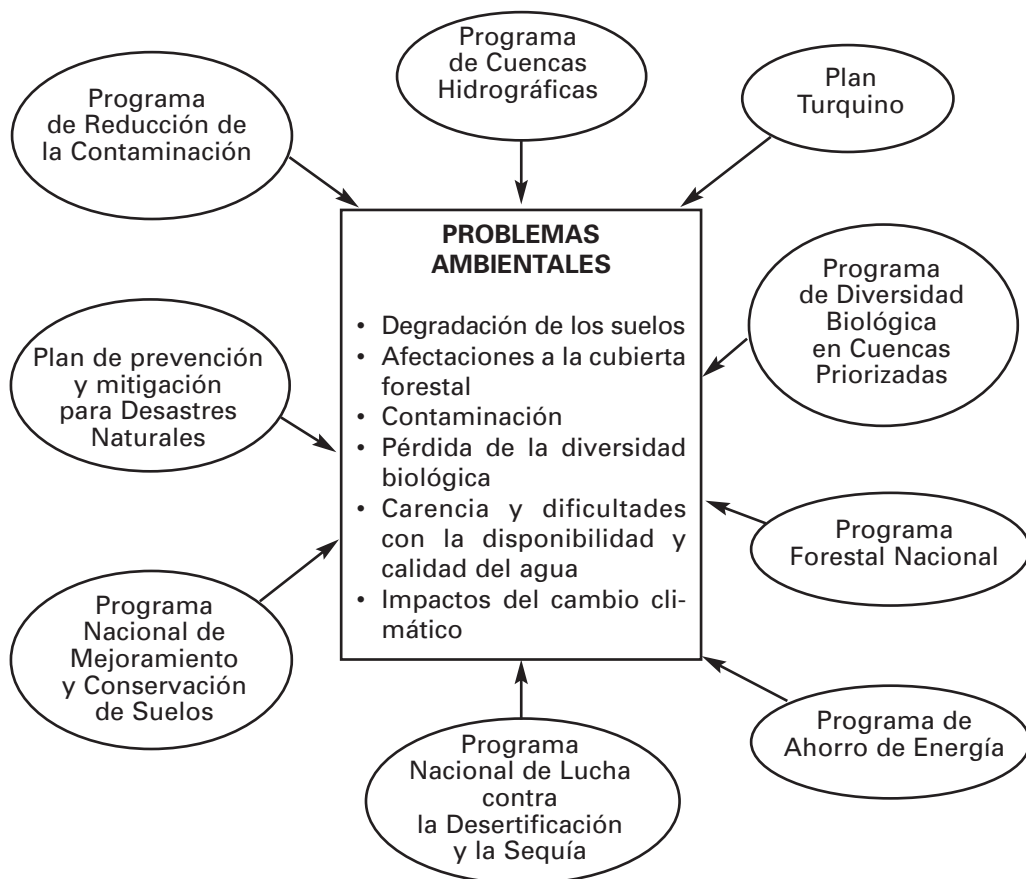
Programa de Reducción de la Contaminación

Programa de Cuencas Hidrográficas

Plan Turquino

PROBLEMAS AMBIENTALES

• Degradación de los suelos
• Afectaciones a la cubierta forestal
• Contaminación
• Pérdida de la diversidad biológica
• Carencia y dificultades con la disponibilidad y calidad del agua
• Impactos del cambio climático

Programa de Diversidad Biológica en Cuencas Priorizadas

Plan de prevención y mitigación para Desastres Naturales

Programa Forestal Nacional

Programa Nacional de Mejoramiento y Conservación de Suelos

Programa de Ahorro de Energía

Programa Nacional de Lucha contra la Desertificación y la Sequía